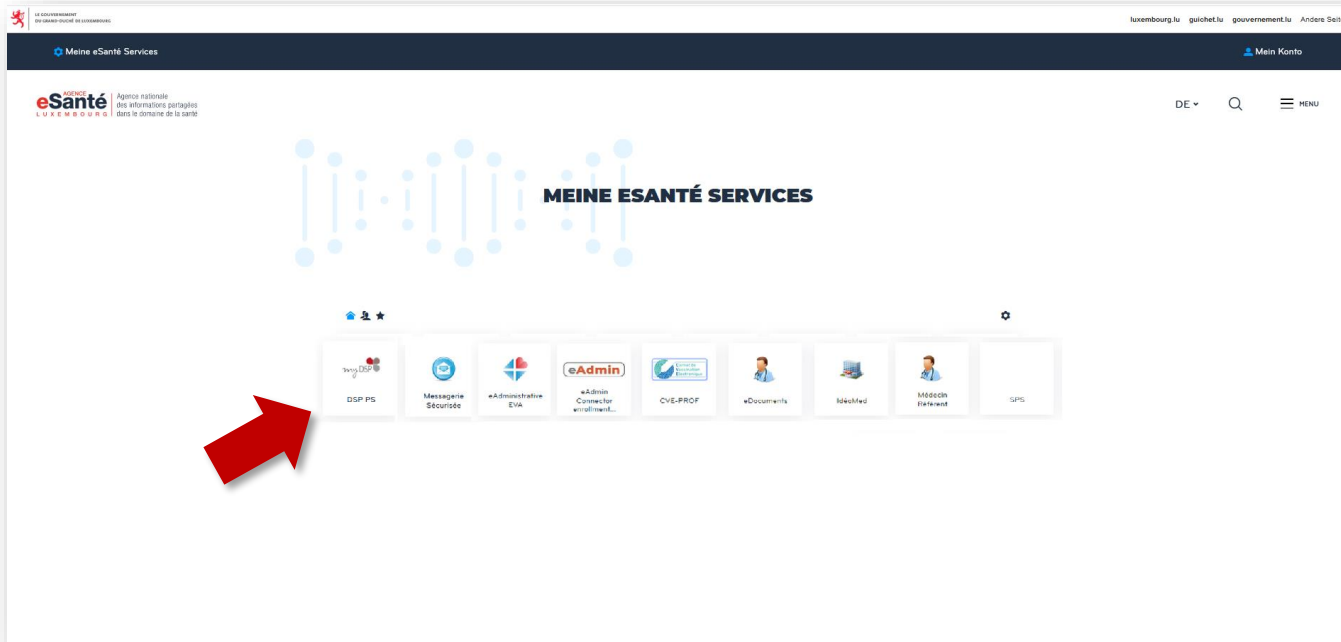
LE GOUVERNEMENT DU GRAND-DUCHÉ DE LUXEMBOURG

luxembourg.lu guichet.lu gouvernement.lu Andere Seit

Meine eSanté Services

Mein Konto

AGENCE eSanté LUXEMBOURG | Agence nationale des informations partagées dans le domaine de la santé

DE

MENU

MEINE ESANTÉ SERVICES

myDSP
DSP PS

Messagerie Sécurisée

eAdministrative EVA

eAdmin
eAdmin Connector enrollment...

CVE-PROF

eDocuments

IdéoMed

Médecin Référent

SPS